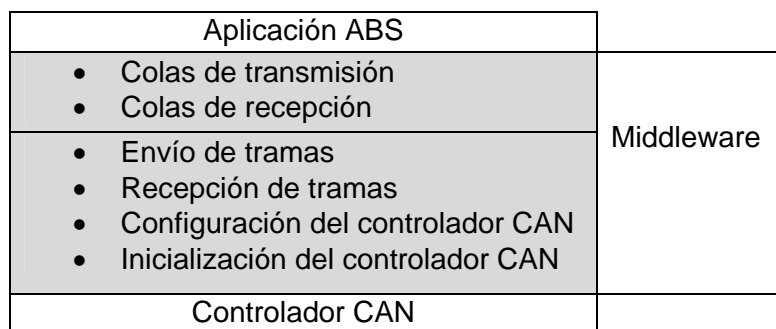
| Aplicación ABS | |
|---|---|
| • Colas de transmisión<br>• Colas de recepción | Middleware |
| • Envío de tramas<br>• Recepción de tramas<br>• Configuración del controlador CAN<br>• Inicialización del controlador CAN | |
| Controlador CAN | |